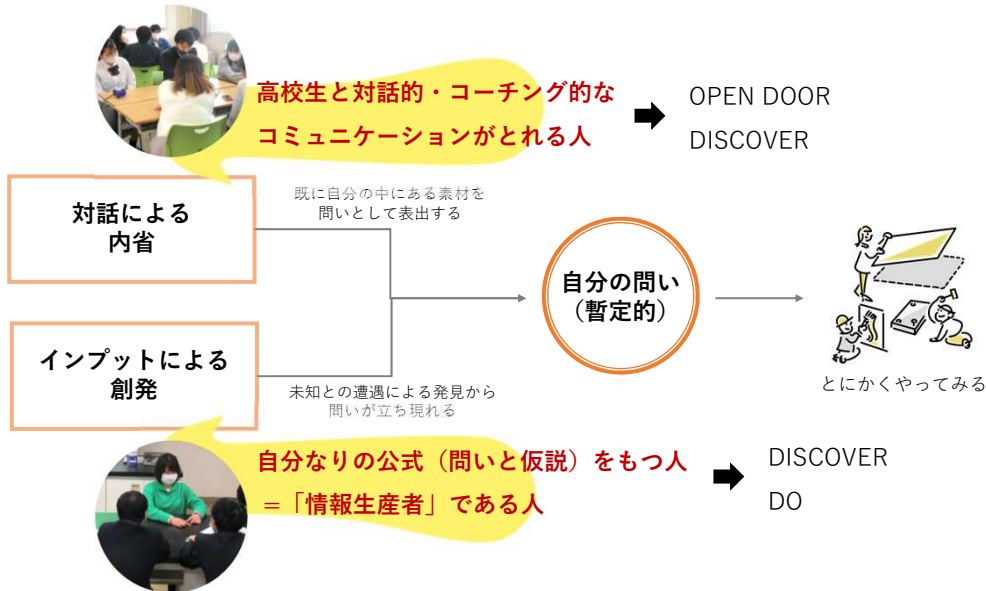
高校生と対話的・コーチング的なコミュニケーションがとれる人

OPEN DOOR
DISCOVER

対話による内省

既に自分の中にある素材を問いとして表出する

自分の問い（暫定的）

とにかくやってみる

インプットによる創発

未知との遭遇による発見から問いが立ち現れる

自分なりの公式（問いと仮説）をもつ人＝「情報生産者」である人

DISCOVER
DO